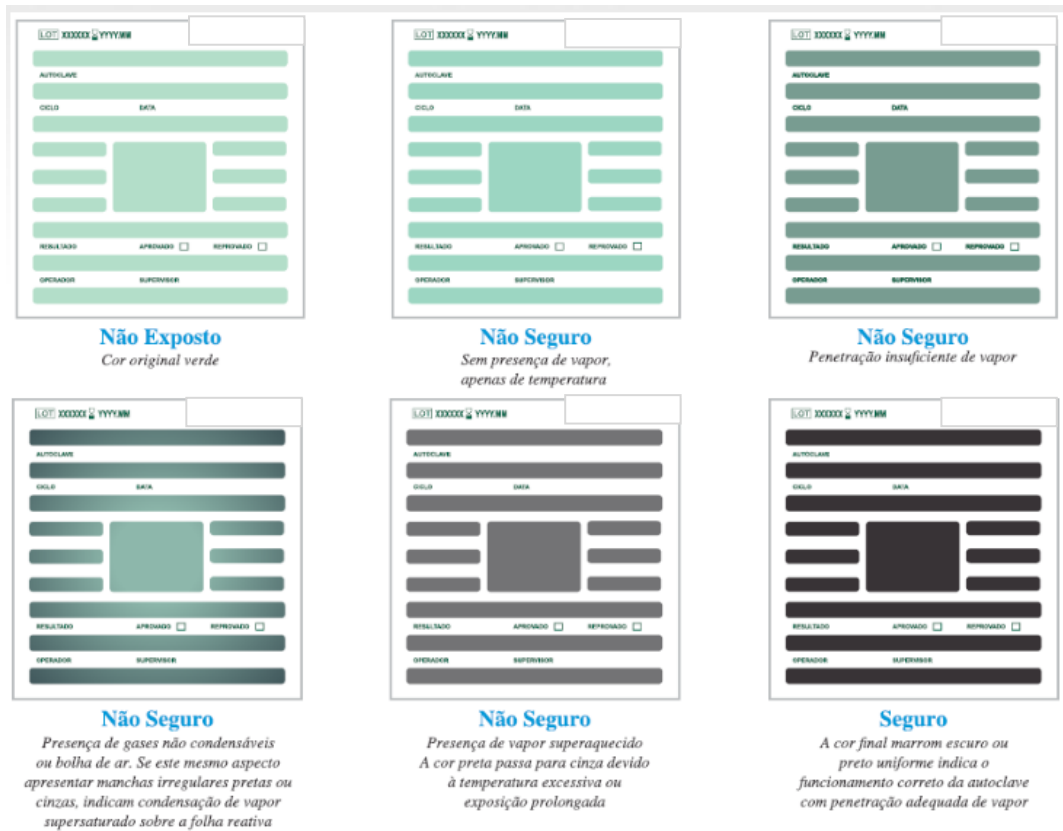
LOT XXXXXX YYYY.MM

AUTOCLAVE

CICLO DATA

RESULTADO APROVADO REPROVADO

OPERADOR SUPERVISOR

Não Exposto

Cor original verde

LOT XXXXXX YYYY.MM

AUTOCLAVE

CICLO DATA

RESULTADO APROVADO REPROVADO

OPERADOR SUPERVISOR

Não Seguro

Sem presença de vapor, apenas de temperatura

LOT XXXXXX YYYY.MM

AUTOCLAVE

CICLO DATA

RESULTADO APROVADO REPROVADO

OPERADOR SUPERVISOR

Não Seguro

Penetração insuficiente de vapor

LOT XXXXXX YYYY.MM

AUTOCLAVE

CICLO DATA

RESULTADO APROVADO REPROVADO

OPERADOR SUPERVISOR

Não Seguro

Presença de gases não condensáveis ou bolha de ar. Se este mesmo aspecto apresentar manchas irregulares pretas ou cinzas, indicam condensação de vapor supersaturado sobre a folha reativa

LOT XXXXXX YYYY.MM

AUTOCLAVE

CICLO DATA

RESULTADO APROVADO REPROVADO

OPERADOR SUPERVISOR

Não Seguro

Presença de vapor superaquecido A cor preta passa para cinza devido à temperatura excessiva ou exposição prolongada

LOT XXXXXX YYYY.MM

AUTOCLAVE

CICLO DATA

RESULTADO APROVADO REPROVADO

OPERADOR SUPERVISOR

Seguro

A cor final marrom escuro ou preto uniforme indica o funcionamento correto da autoclave com penetração adequada de vapor